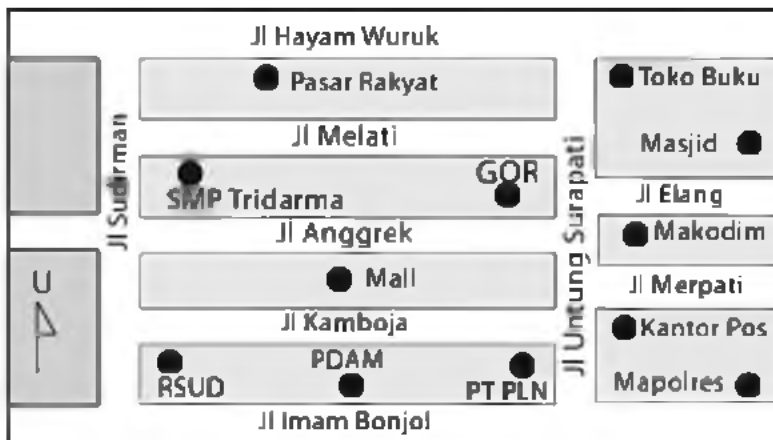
Jl Hayam Wuruk

Pasar Rakyat

Toko Buku

Jl Melati

Masjid

Jl Sudirman

GOR

SMP Tridarma

Jl Elang

Jl Anggrek

Makodim

Jl Untung Surapati

U

Mall

Jl Merpati

Jl Kamboja

Kantor Pos

PDAM

RSUD

PT PLN

Mapolres

Jl Imam Bonjol